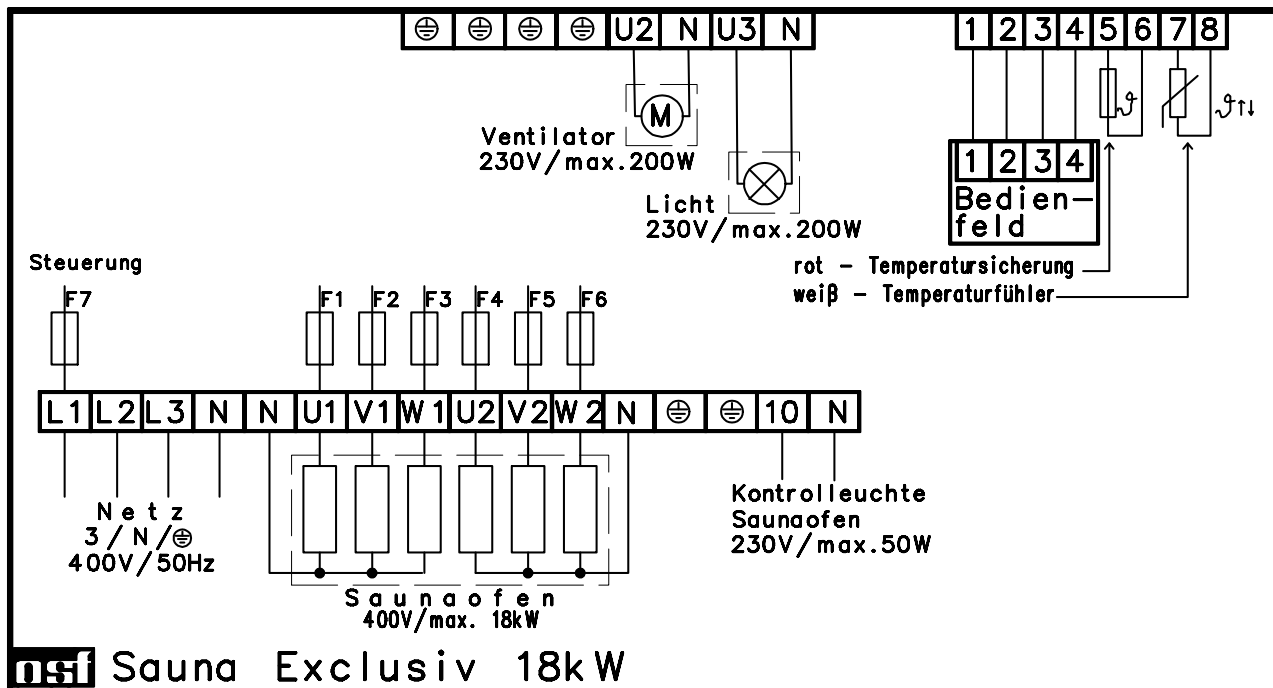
⏚ ⏚ ⏚ ⏚ U2 N U3 N

1 2 3 4 5 6 7 8

M

Ventilator
230V/max.200W

Licht
230V/max.200W

$\vartheta$

$\vartheta_{\uparrow\downarrow}$

1 2 3 4
Bedien-feld

rot – Temperatursicherung
weiβ – Temperaturfühler

Steuerung

F7

F1 F2 F3 F4 F5 F6

| L1 | L2 | L3 | N | N | U1 | V1 | W1 | U2 | V2 | W2 | N | ⏚ | ⏚ | 10 | N |
|---|---|---|---|---|---|---|---|---|---|---|---|---|---|---|---|

Netz
3/N/⏚
400V/50Hz

Kontrolleuchte
Saunaofen
230V/max.50W

Saunaofen
400V/max. 18kW

osf Sauna Exclusiv 18kW